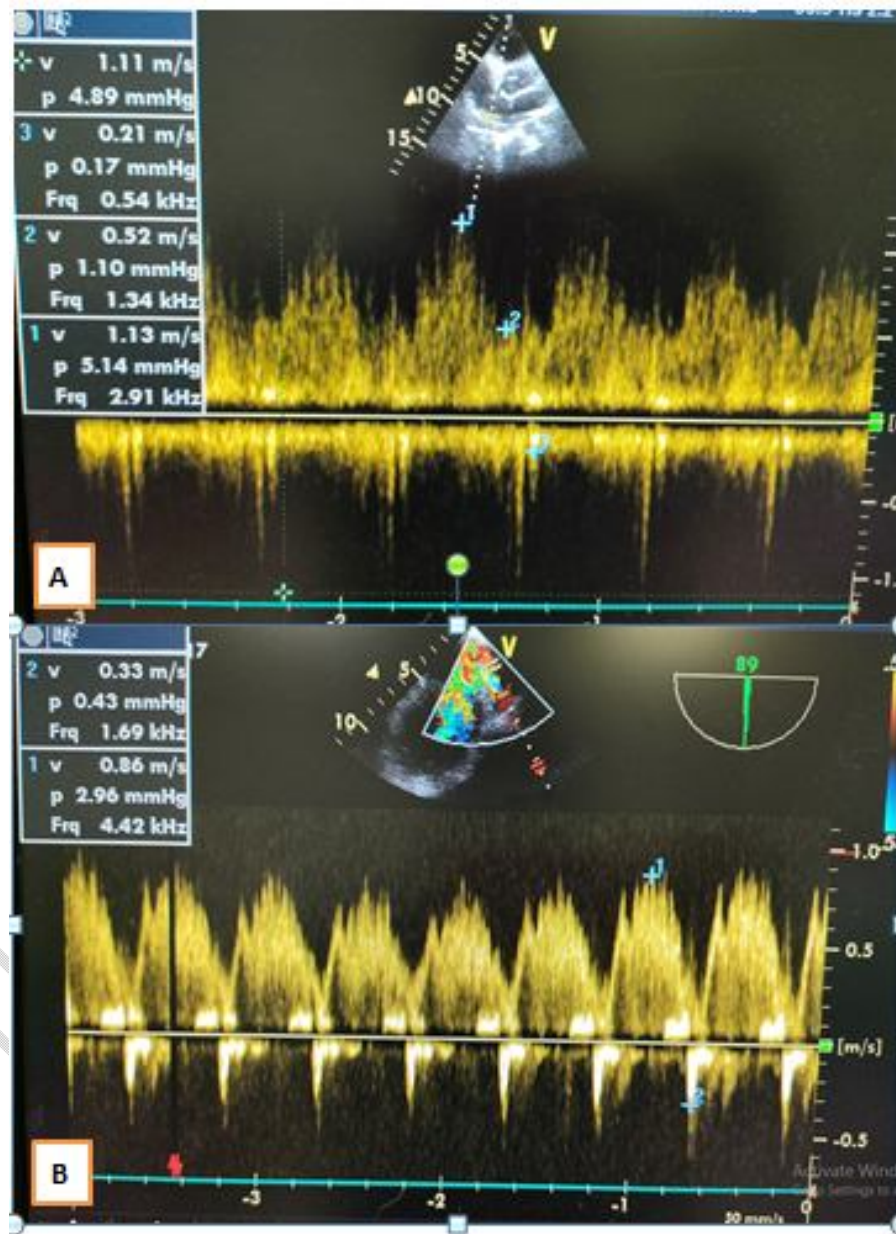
v 1.11 m/s
p 4.89 mmHg
3 v 0.21 m/s
p 0.17 mmHg
Frq 0.54 kHz
2 v 0.52 m/s
p 1.10 mmHg
Frq 1.34 kHz
1 v 1.13 m/s
p 5.14 mmHg
Frq 2.91 kHz

V
5
10
15
1
2
3

A
-3
-2
-1
0

2 v 0.33 m/s
p 0.43 mmHg
Frq 1.69 kHz
1 v 0.86 m/s
p 2.96 mmHg
Frq 4.42 kHz

V
5
10
89
1
2
-1.0
0.5
[m/s]
-0.5

B
-3
-2
-1
0
50 mm/s
Activate Wind